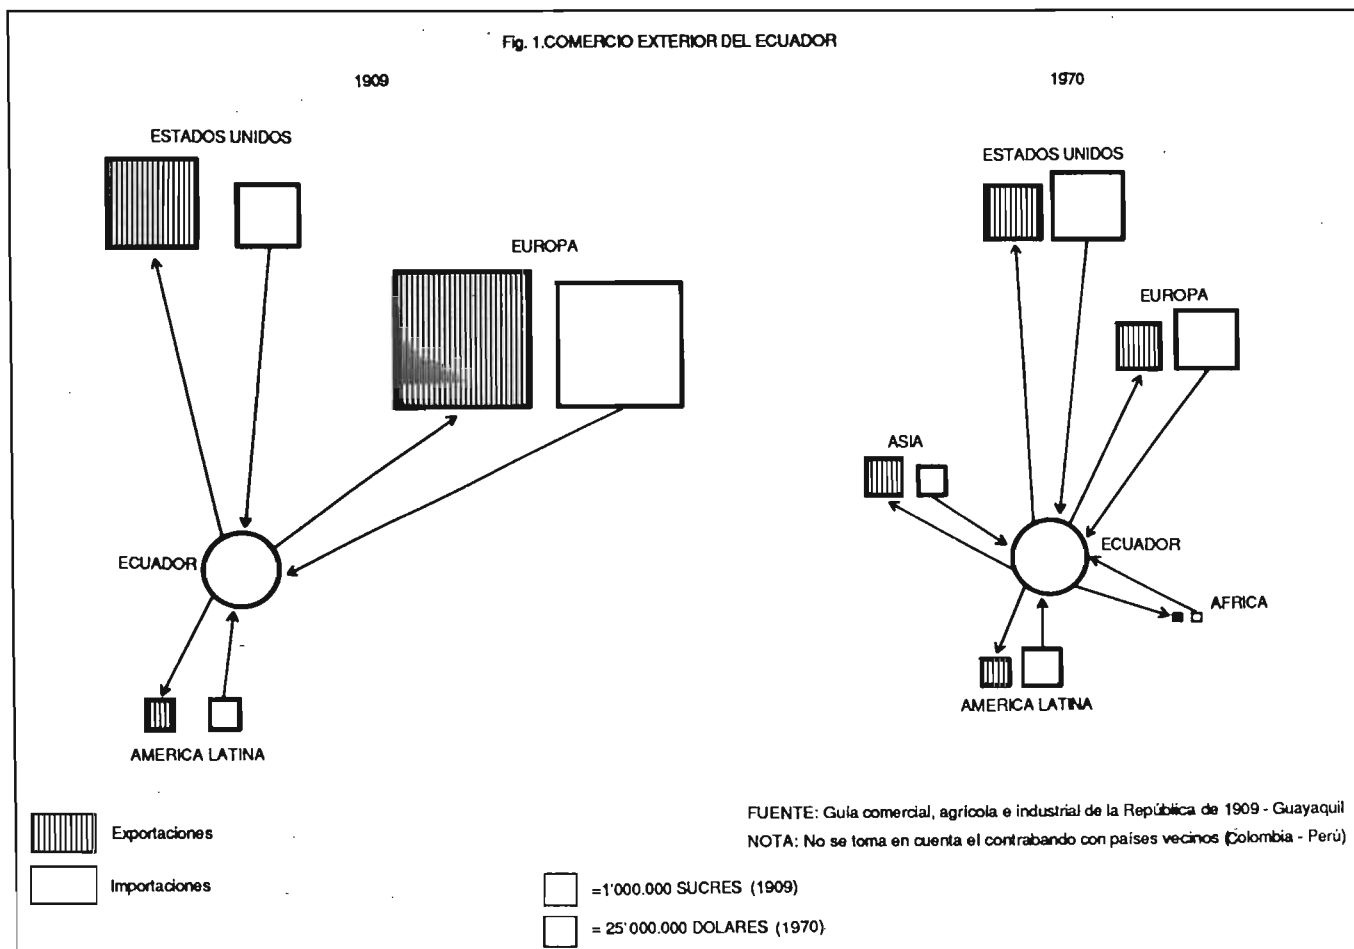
Fig. 1.COMERCIO EXTERIOR DEL ECUADOR

1909

ESTADOS UNIDOS

EUROPA

ECUADOR

AMERICA LATINA

1970

ESTADOS UNIDOS

EUROPA

ASIA

ECUADOR

AFRICA

AMERICA LATINA

Exportaciones

Importaciones

FUENTE: Guia comercial, agricola e industrial de la República de 1909 - Guayaquil

NOTA: No se toma en cuenta el contrabando con paises vecinos (Colombia - Perú)

=1'000.000 SUCRES (1909)

= 25'000.000 DOLARES (1970)